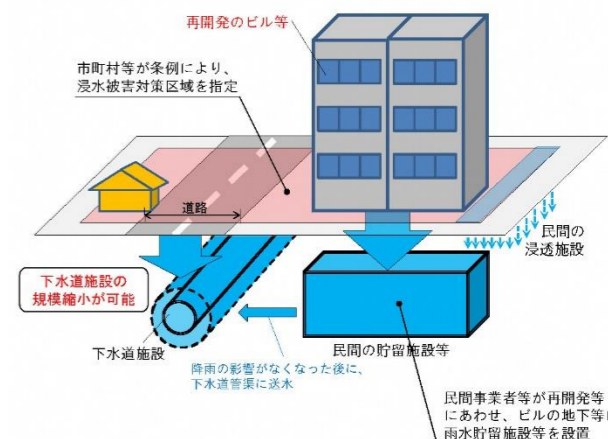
再開発のビル等

市町村等が条例により、浸水被害対策区域を指定

道路

民間の浸透施設

下水道施設の規模縮小が可能

下水道施設

民間の貯留施設等

降雨の影響がなくなった後に、下水道管渠に送水

民間事業者等が再開発等にあわせ、ビルの地下等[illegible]雨水貯留施設等を設置